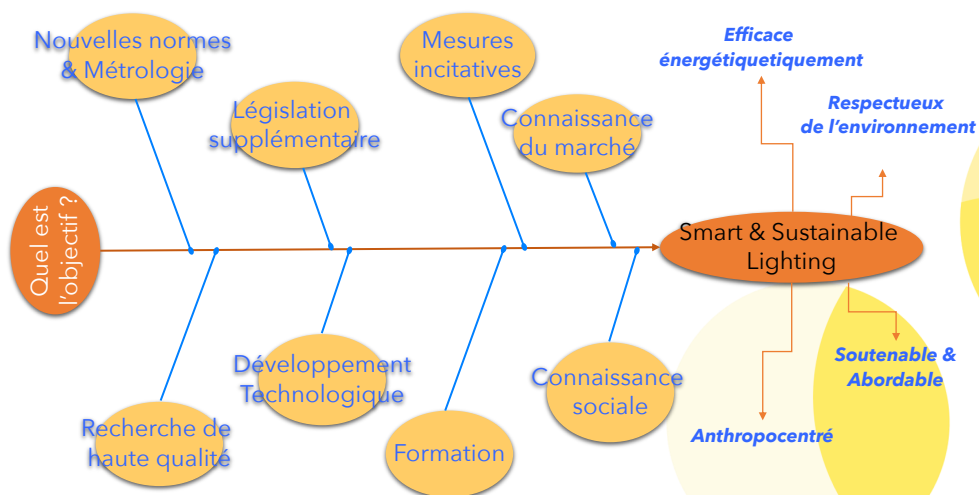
Nouvelles normes & Métrologie

Législation supplémentaire

Mesures incitatives

Connaissance du marché

Efficace énergétiquetiquement

Respectueux de l'environnement

Quel est l'objectif ?

Smart & Sustainable Lighting

Développement Technologique

Connaissance sociale

Soutenable & Abordable

Recherche de haute qualité

Formation

Anthropocentré